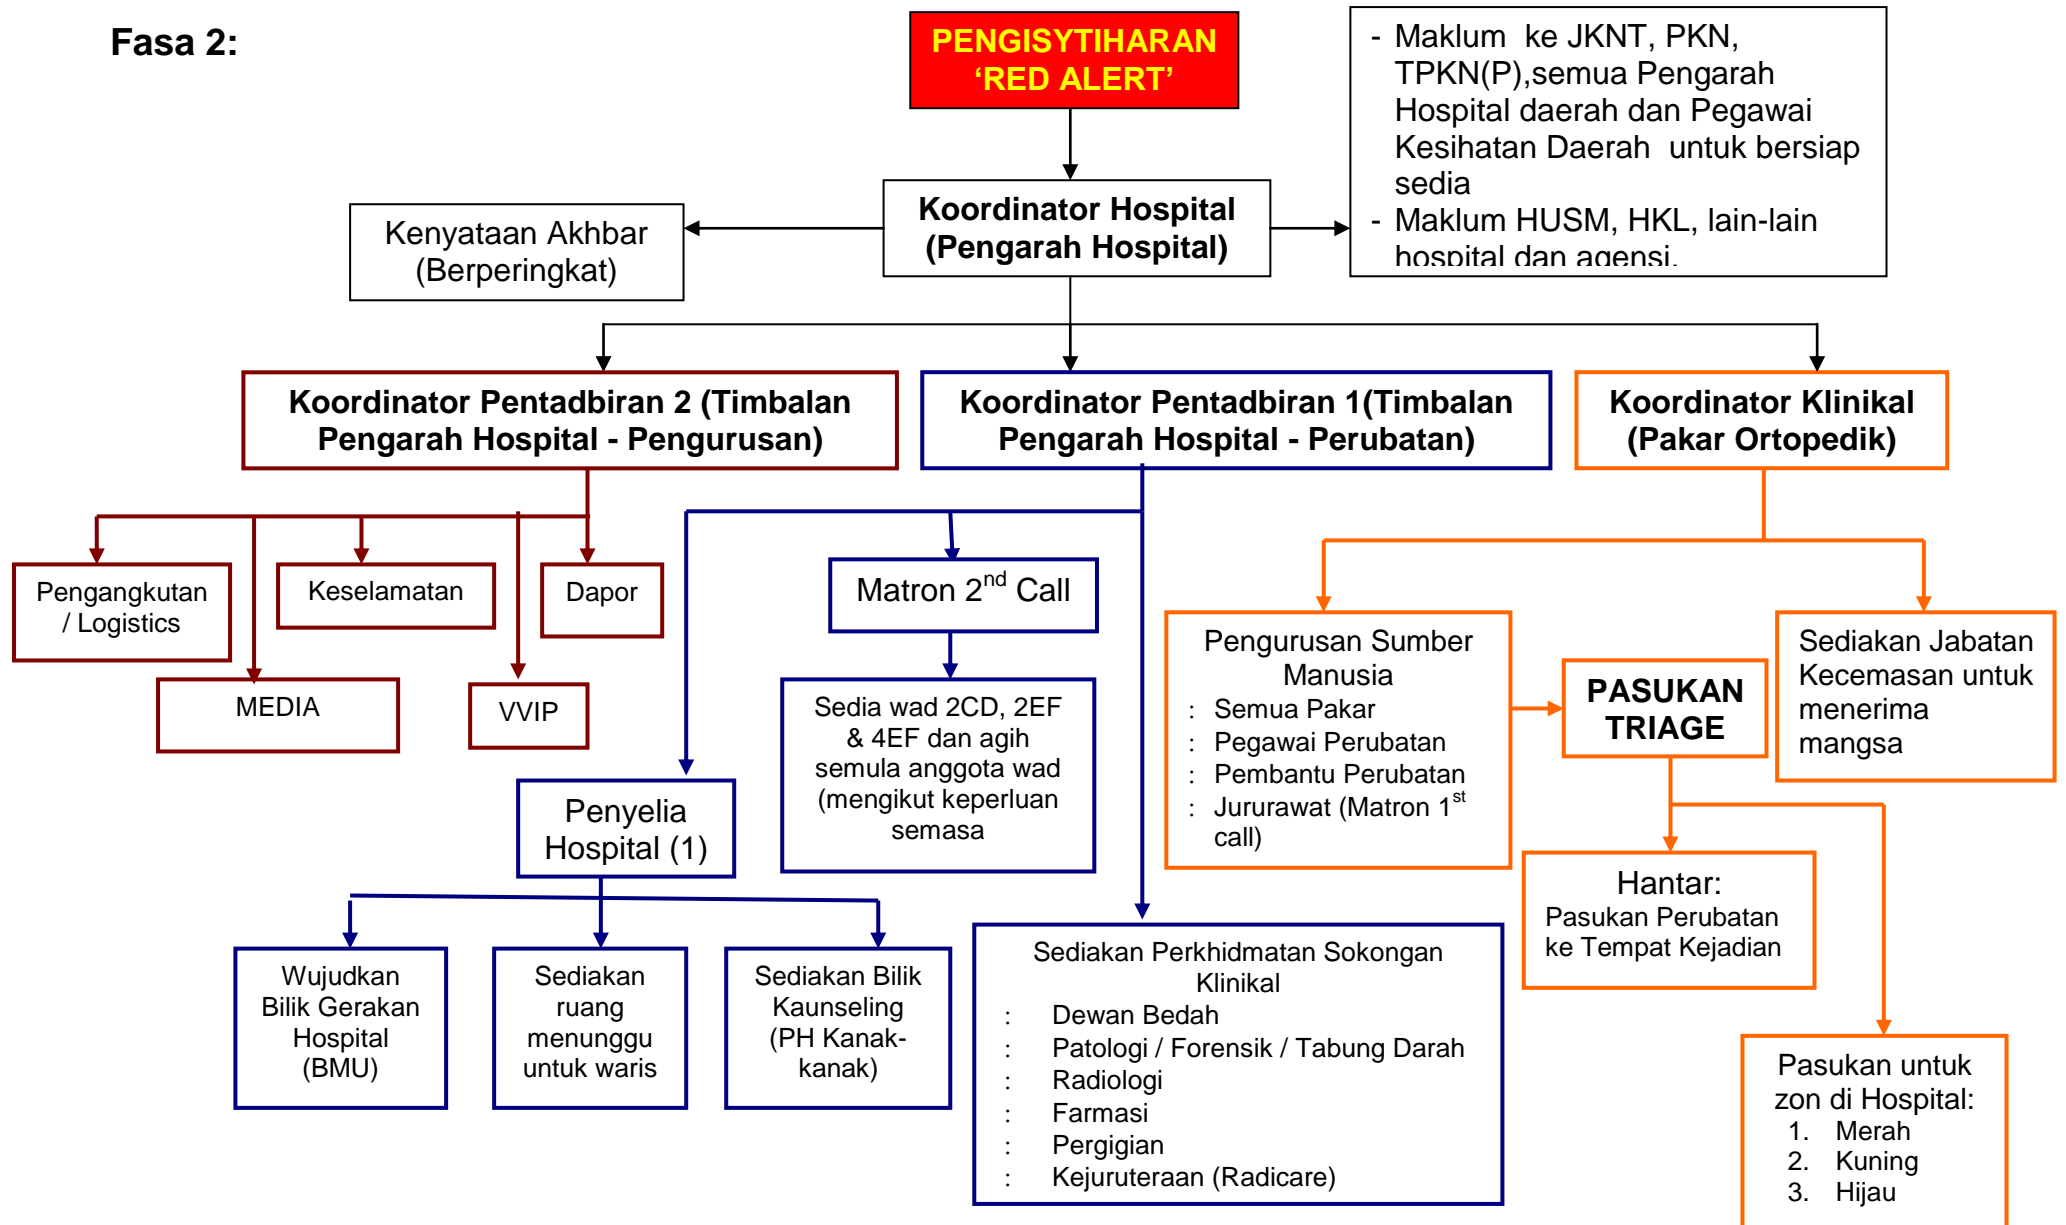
Fasa 2:

PENGISYTIHARAN 'RED ALERT'

- Maklum ke JKNT, PKN, TPKN(P),semua Pengarah Hospital daerah dan Pegawai Kesihatan Daerah untuk bersiap sedia
- Maklum HUSM, HKL, lain-lain hospital dan agensi.

Koordinator Hospital (Pengarah Hospital)

Kenyataan Akhbar (Berperingkat)

Koordinator Pentadbiran 2 (Timbalan Pengarah Hospital - Pengurusan)

Koordinator Pentadbiran 1(Timbalan Pengarah Hospital - Perubatan)

Koordinator Klinikal (Pakar Ortopedik)

Pengangkutan / Logistics

Keselamatan

Dapor

MEDIA

VVIP

Matron 2$^{nd}$ Call

Sedia wad 2CD, 2EF & 4EF dan agih semula anggota wad (mengikut keperluan semasa

Penyelia Hospital (1)

Wujudkan Bilik Gerakan Hospital (BMU)

Sediakan ruang menunggu untuk waris

Sediakan Bilik Kaunseling (PH Kanak-kanak)

Sediakan Perkhidmatan Sokongan Klinikal
: Dewan Bedah
: Patologi / Forensik / Tabung Darah
: Radiologi
: Farmasi
: Pergigian
: Kejuruteraan (Radicare)

Pengurusan Sumber Manusia
: Semua Pakar
: Pegawai Perubatan
: Pembantu Perubatan
: Jururawat (Matron 1$^{st}$ call)

PASUKAN TRIAGE

Sediakan Jabatan Kecemasan untuk menerima mangsa

Hantar:
Pasukan Perubatan ke Tempat Kejadian

Pasukan untuk zon di Hospital:
1. Merah
2. Kuning
3. Hijau